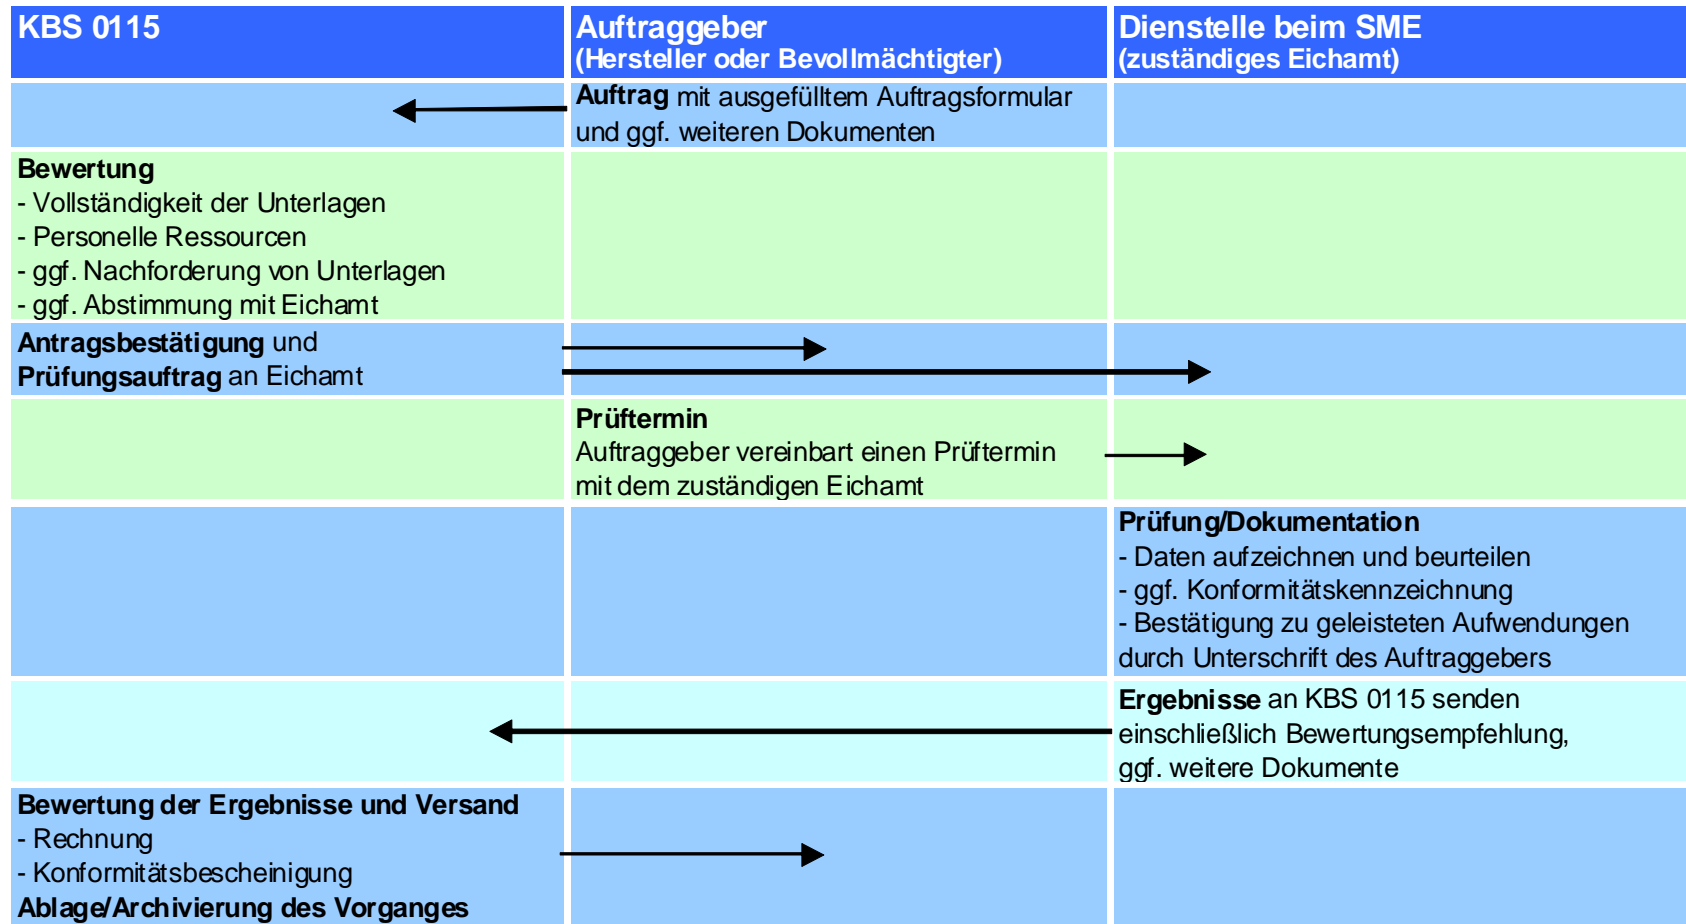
| KBS 0115 | Auftraggeber (Hersteller oder Bevollmächtigter) | Dienstelle beim SME (zuständiges Eichamt) |
|---|---|---|
| | **Auftrag** mit ausgefülltem Auftragsformular und ggf. weiteren Dokumenten | |
| **Bewertung** - Vollständigkeit der Unterlagen - Personelle Ressourcen - ggf. Nachforderung von Unterlagen - ggf. Abstimmung mit Eichamt | | |
| **Antragsbestätigung** und **Prüfungsauftrag** an Eichamt | | |
| | **Prüftermin** Auftraggeber vereinbart einen Prüftermin mit dem zuständigen Eichamt | |
| | | **Prüfung/Dokumentation** - Daten aufzeichnen und beurteilen - ggf. Konformitätskennzeichnung - Bestätigung zu geleisteten Aufwendungen durch Unterschrift des Auftraggebers |
| | | **Ergebnisse** an KBS 0115 senden einschließlich Bewertungsempfehlung, ggf. weitere Dokumente |
| **Bewertung der Ergebnisse und Versand** - Rechnung - Konformitätsbescheinigung **Ablage/Archivierung des Vorganges** | | |